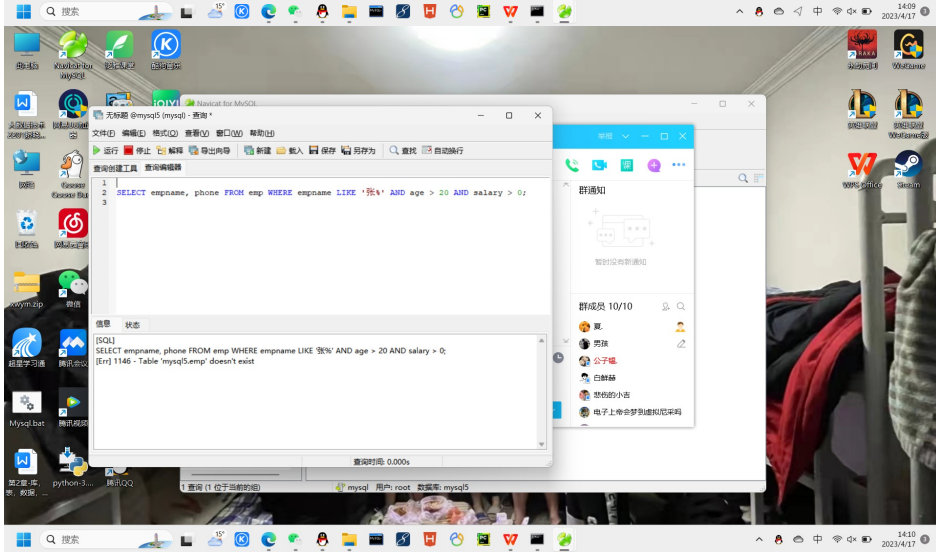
搜索
15°
中
14:09
2023/4/17

此电脑
Navicat for MySQL
腾讯课堂
酷狗音乐
人教版高中2019版教...
Google Chrome
回收站
网易云音乐
xwym.zip
微信
超星学习通
腾讯会议
Mysql.bat
腾讯视频
第2章-库、表、数据、...
python-3....
腾讯QQ
英雄联盟
WeGame
WPS Office
Steam

Navicat for MySQL
无标题 @mysql5 (mysql) - 查询 *
文件(F) 编辑(E) 格式(O) 查看(V) 窗口(W) 帮助(H)
运行 停止 解释 导出向导 新建 载入 保存 另存为 查找 自动换行
查询创建工具 查询编辑器
1
2 SELECT empname, phone FROM emp WHERE empname LIKE '张%' AND age > 20 AND salary > 0;
3
信息 状态
[SQL]
SELECT empname, phone FROM emp WHERE empname LIKE '张%' AND age > 20 AND salary > 0;
[Err] 1146 - Table 'mysql5.emp' doesn't exist
查询时间: 0.000s
1 查询 (1 位于当前的组)
mysql 用户: root 数据库: mysql5

群通知
暂时没有新通知
群成员 10/10
夏.
男孩
公子锟
白解赫
悲伤的小吉
电子上帝会梦到虚拟尼采吗

搜索
15°
中
14:10
2023/4/17